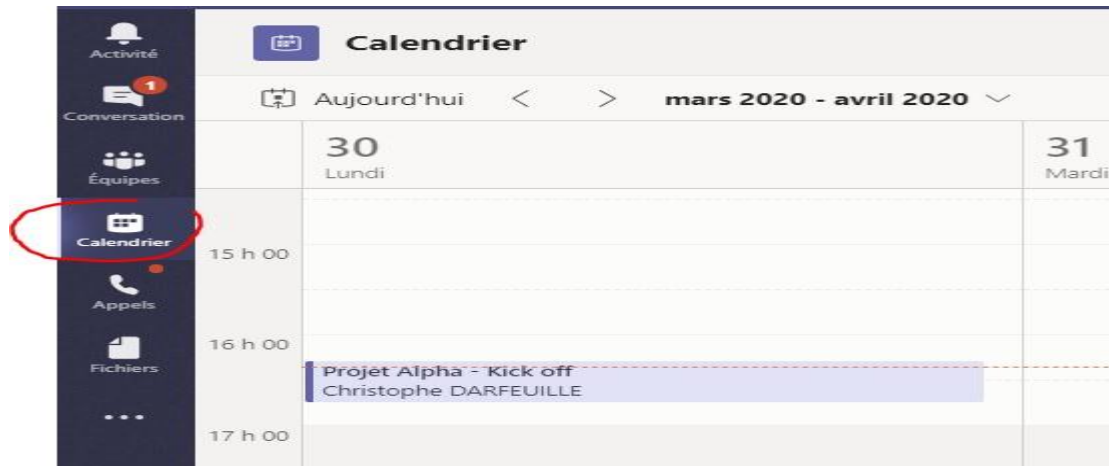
Activité
1
Conversation
Équipes
Calendrier
Appels
Fichiers
...

Calendrier

Aujourd'hui < > mars 2020 - avril 2020

30
Lundi

31
Mardi

15 h 00
16 h 00
Projet Alpha - Kick off
Christophe DARFEUILLE
17 h 00